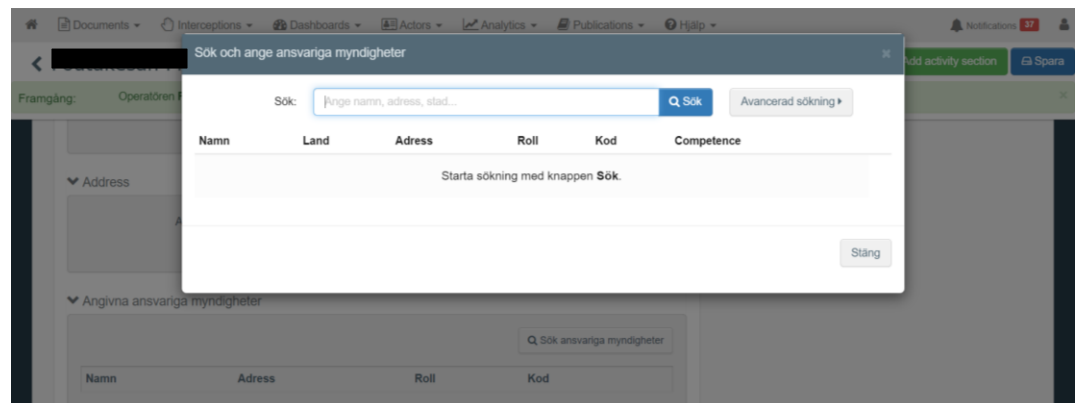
Documents ▾ Interceptions ▾ Dashboards ▾ Actors ▾ Analytics ▾ Publications ▾ Hjälp ▾

Notifications 37

Add activity section Spara

Framgång: Operatören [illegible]

Sök och ange ansvariga myndigheter

×

Sök: Ange namn, adress, stad... Sök Avancerad sökning ▸

| Namn | Land | Adress | Roll | Kod | Competence |
|---|---|---|---|---|---|
| Starta sökning med knappen **Sök**. | | | | | |

Stäng

Address

Angivna ansvariga myndigheter

Sök ansvariga myndigheter

| Namn | Adress | Roll | Kod |
|---|---|---|---|